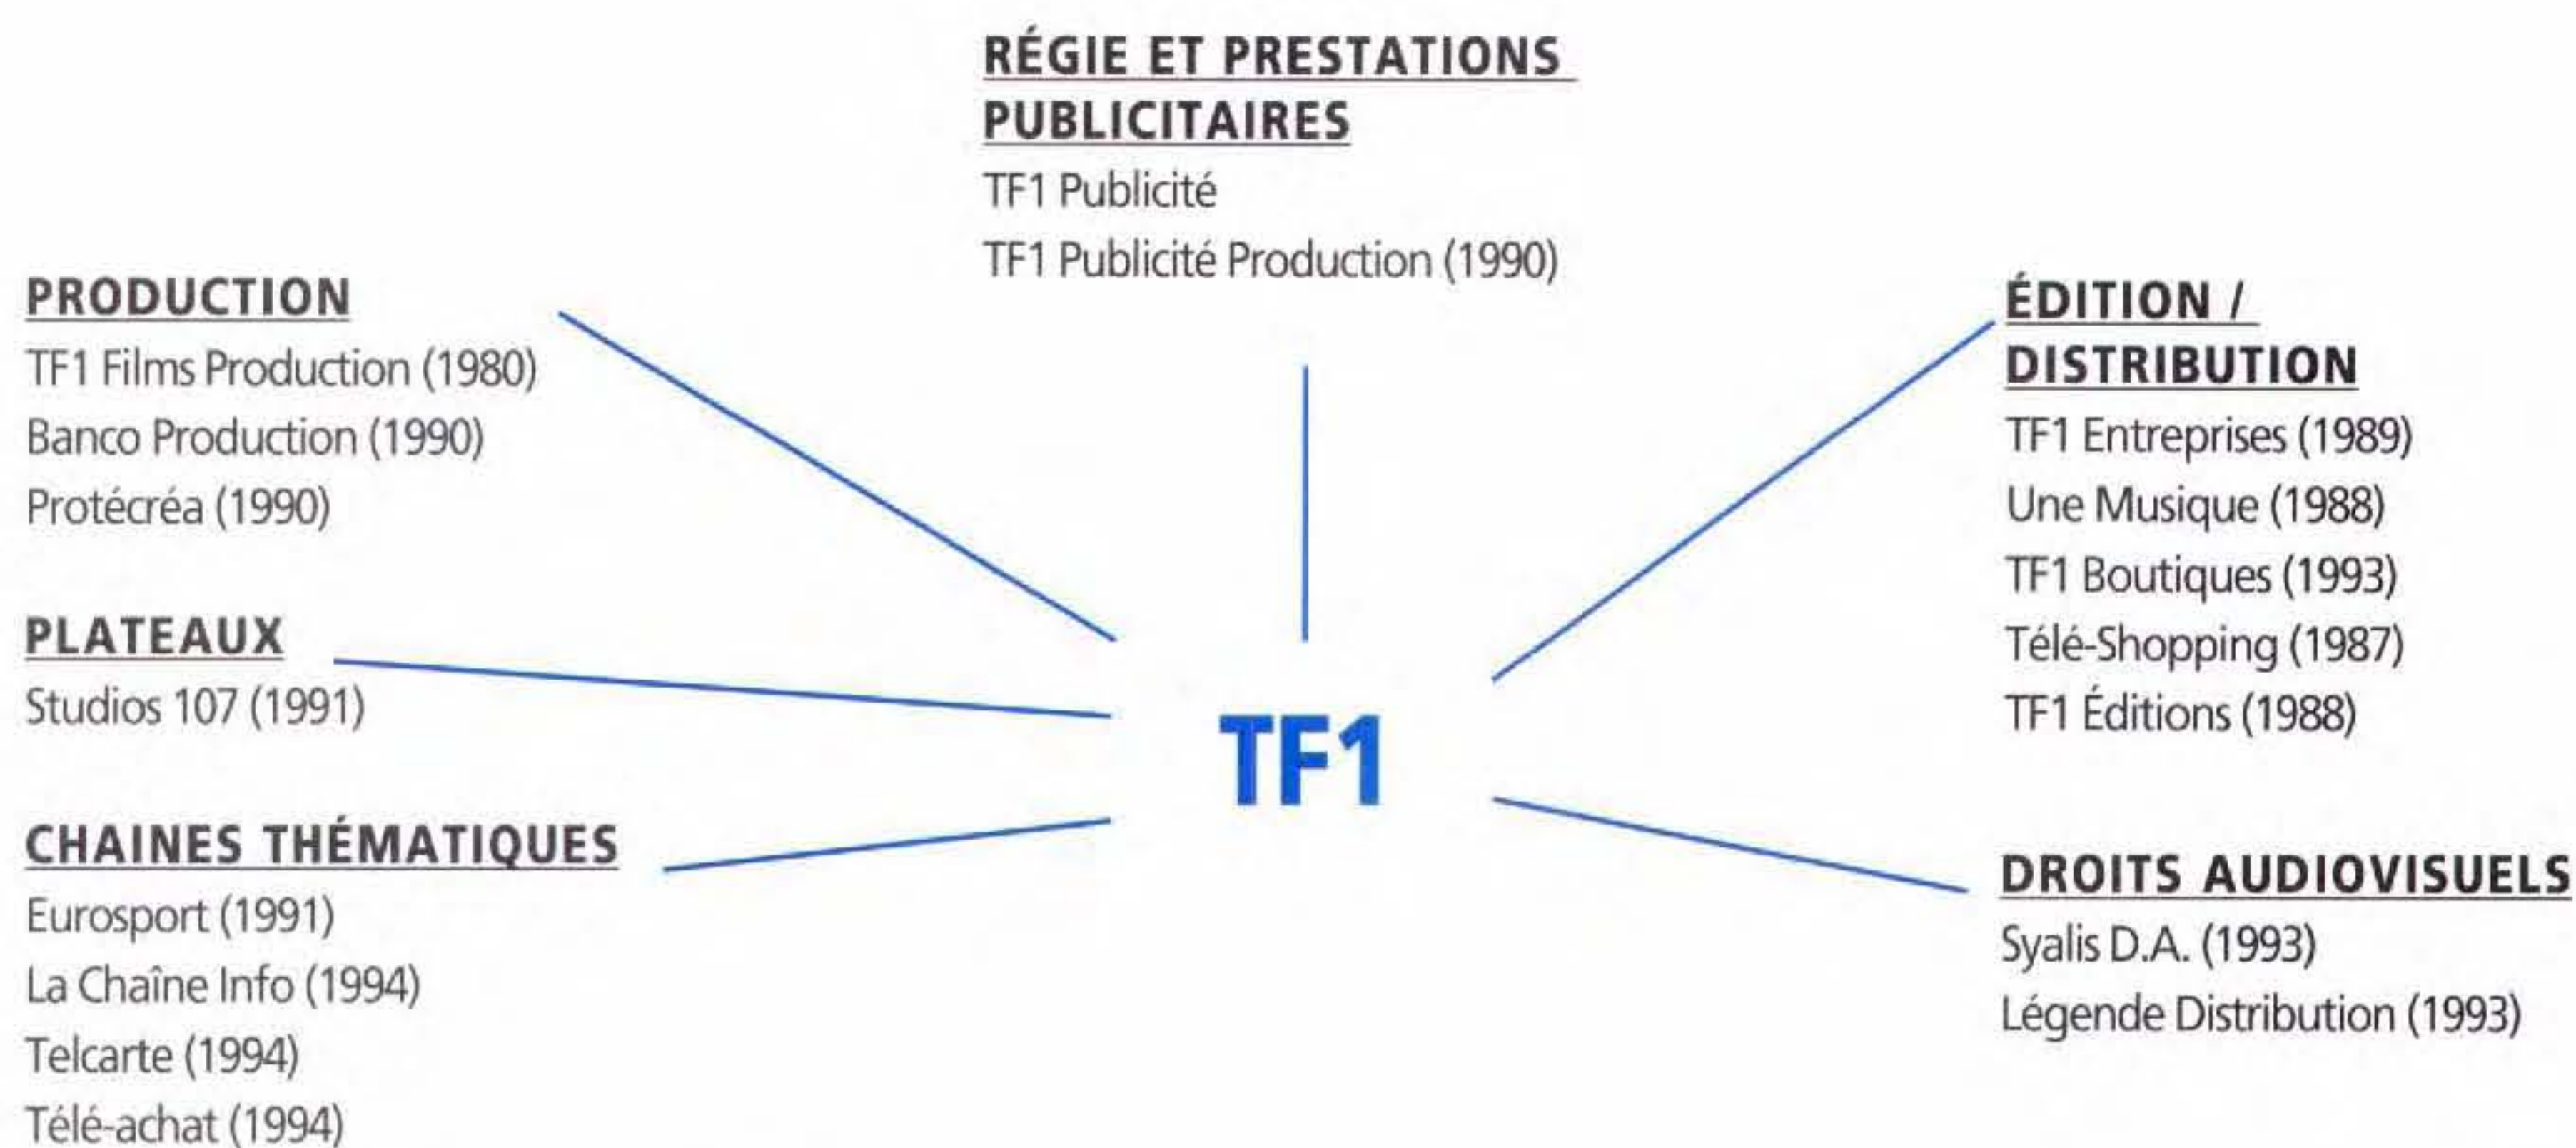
RÉGIE ET PRESTATIONS PUBLICITAIRES
TF1 Publicité
TF1 Publicité Production (1990)

PRODUCTION
TF1 Films Production (1980)
Banco Production (1990)
Protécréa (1990)

PLATEAUX
Studios 107 (1991)

CHAINES THÉMATIQUES
Eurosport (1991)
La Chaîne Info (1994)
Telcarte (1994)
Télé-achat (1994)

TF1

ÉDITION / DISTRIBUTION
TF1 Entreprises (1989)
Une Musique (1988)
TF1 Boutiques (1993)
Télé-Shopping (1987)
TF1 Éditions (1988)

DROITS AUDIOVISUELS
Syalis D.A. (1993)
Légende Distribution (1993)